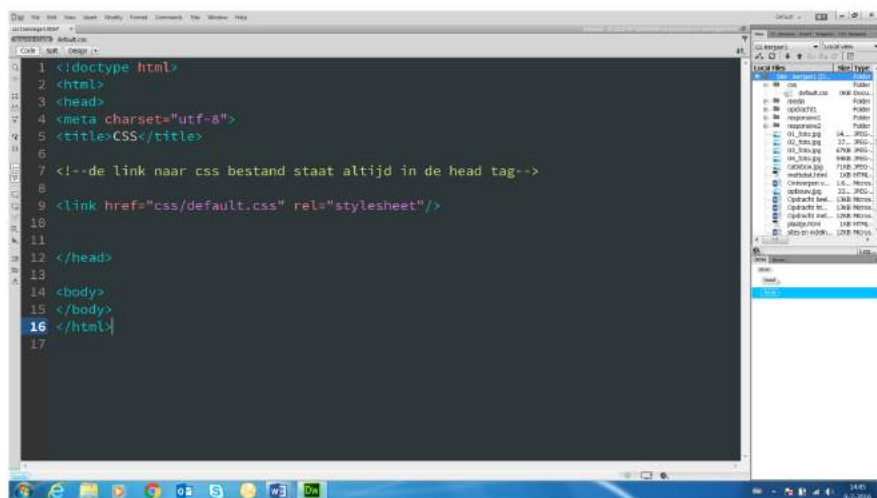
Dw File Edit View Insert Modify Format Commands Site Window Help

default.css

Code Split Design

1 <!doctype html>
2 <html>
3 <head>
4 <meta charset="utf-8">
5 <title>CSS</title>
6
7 <!--de link naar css bestand staat altijd in de head tag-->
8
9 <link href="css/default.css" rel="stylesheet"/>
10
11
12 </head>
13
14 <body>
15 </body>
16 </html>
17

Local Files | Size | Type
css | | Folder
default.css | 0KB | Docu...
media | | Folder
opdracht1 | | Folder
responsive1 | | Folder
responsive2 | | Folder
01_foto.jpg | 14... | JPEG-...
02_foto.jpg | 17... | JPEG-...
03_foto.jpg | 67KB | JPEG-...
04_foto.jpg | 94KB | JPEG-...
catsbox.jpg | 71KB | JPEG-...
mettabel.html | 1KB | HTML...
Ontwerpen v... | 1.6... | Micros...
opdrawjpg | 33... | JPEG-...
Opdracht bel... | 13KB | Micros...
Opdracht tic... | 13KB | Micros...
Opdracht met... | 12KB | Micros...
plaatje.html | 1KB | HTML...
sites en indeln... | 12KB | Micros...

Log

head

Body

Dw

14:45